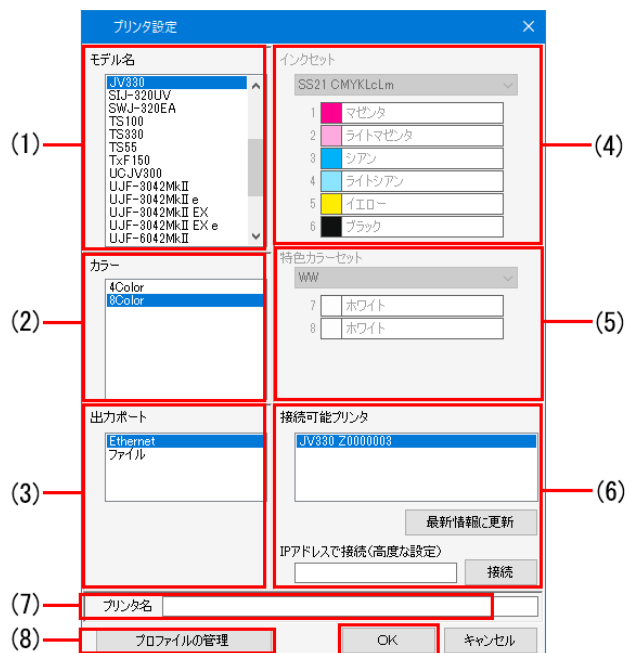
プリンタ設定

(1)
モデル名
JV330
SIJ-320UV
SWJ-320EA
TS100
TS330
TS55
TxF150
UCJV300
UJF-3042MkII
UJF-3042MkII e
UJF-3042MkII EX
UJF-3042MkII EX e
UJF-6042MkII

(2)
カラー
4Color
8Color

(3)
出力ポート
Ethernet
ファイル

(4)
インクセット
SS21 CMYKLcLm
1 マゼンタ
2 ライトマゼンタ
3 シアン
4 ライトシアン
5 イエロー
6 ブラック

(5)
特色カラーセット
WW
7 ホワイト
8 ホワイト

(6)
接続可能プリンタ
JV330 Z0000003
最新情報に更新
IPアドレスで接続(高度な設定)
接続

(7)
プリンタ名

(8)
プロファイルの管理
OK
キャンセル